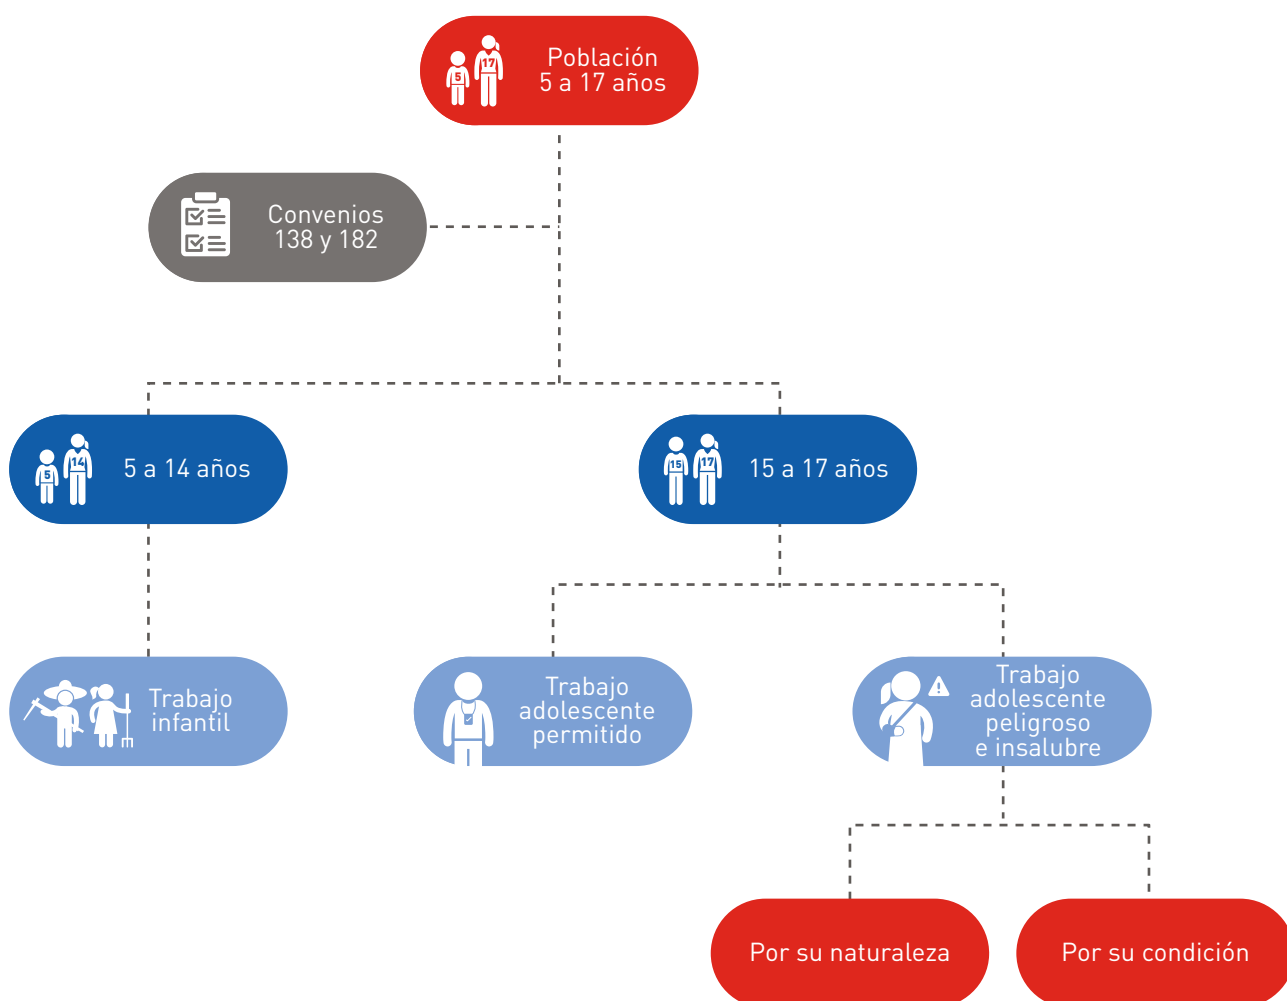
5 17 Población 5 a 17 años

Convenios 138 y 182

5 14 5 a 14 años

15 17 15 a 17 años

Trabajo infantil

Trabajo adolescente permitido

Trabajo adolescente peligroso e insalubre

Por su naturaleza

Por su condición